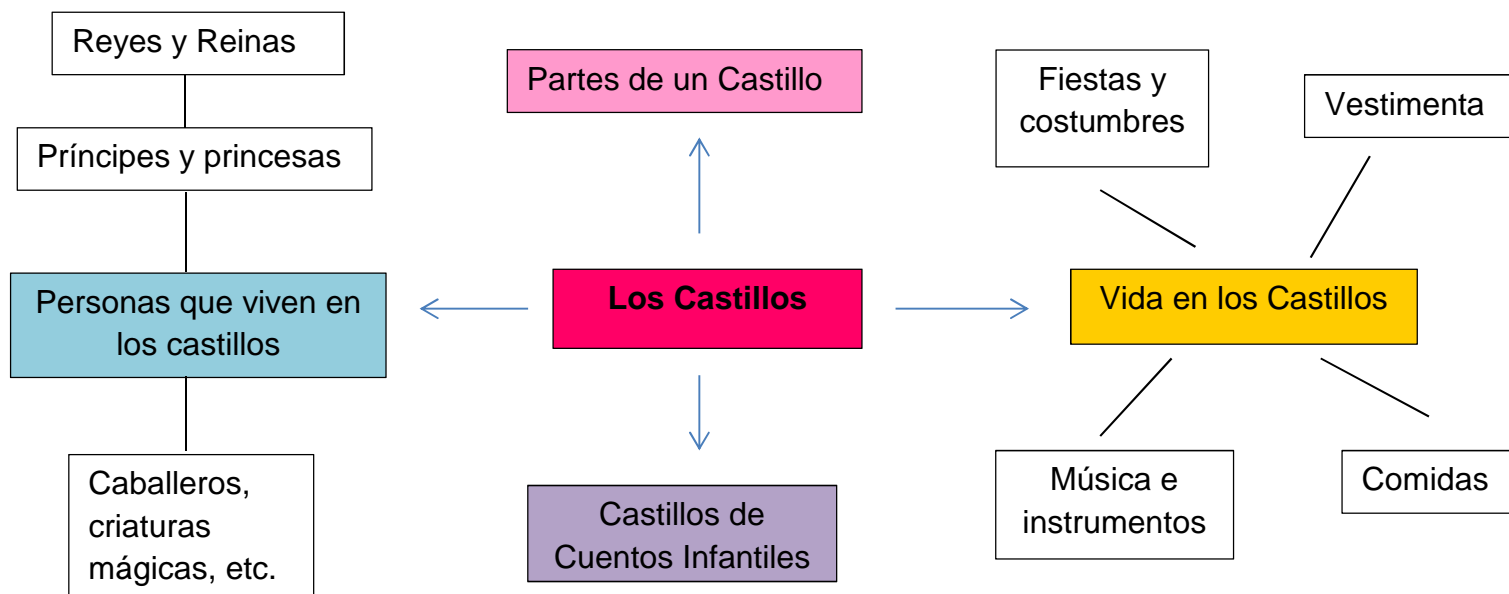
Reyes y Reinas

Príncipes y princesas

Personas que viven en los castillos

Caballeros, criaturas mágicas, etc.

Partes de un Castillo

Los Castillos

Castillos de Cuentos Infantiles

Fiestas y costumbres

Vestimenta

Vida en los Castillos

Música e instrumentos

Comidas